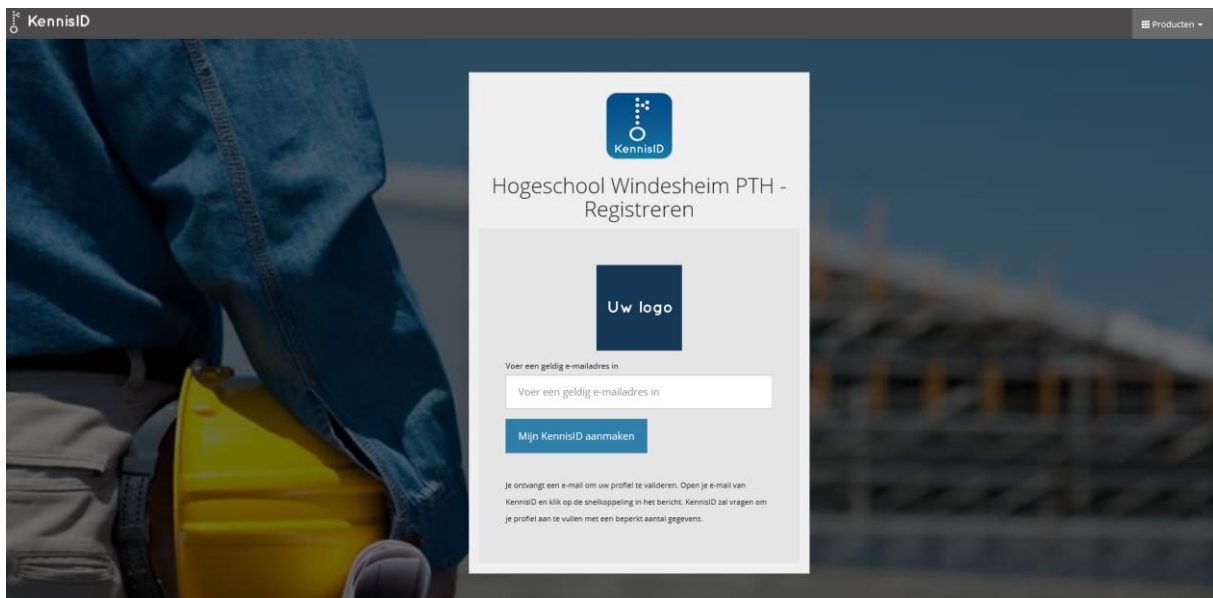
KennisID

Producten

KennisID

Hogeschool Windesheim PTH - Registreren

Uw logo

Voer een geldig e-mailadres in

Voer een geldig e-mailadres in

Mijn KennisID aanmaken

Je ontvangt een e-mail om uw profiel te valideren. Open je e-mail van KennisID en klik op de snelkoppeling in het bericht. KennisID zal vragen om je profiel aan te vullen met een beperkt aantal gegevens.